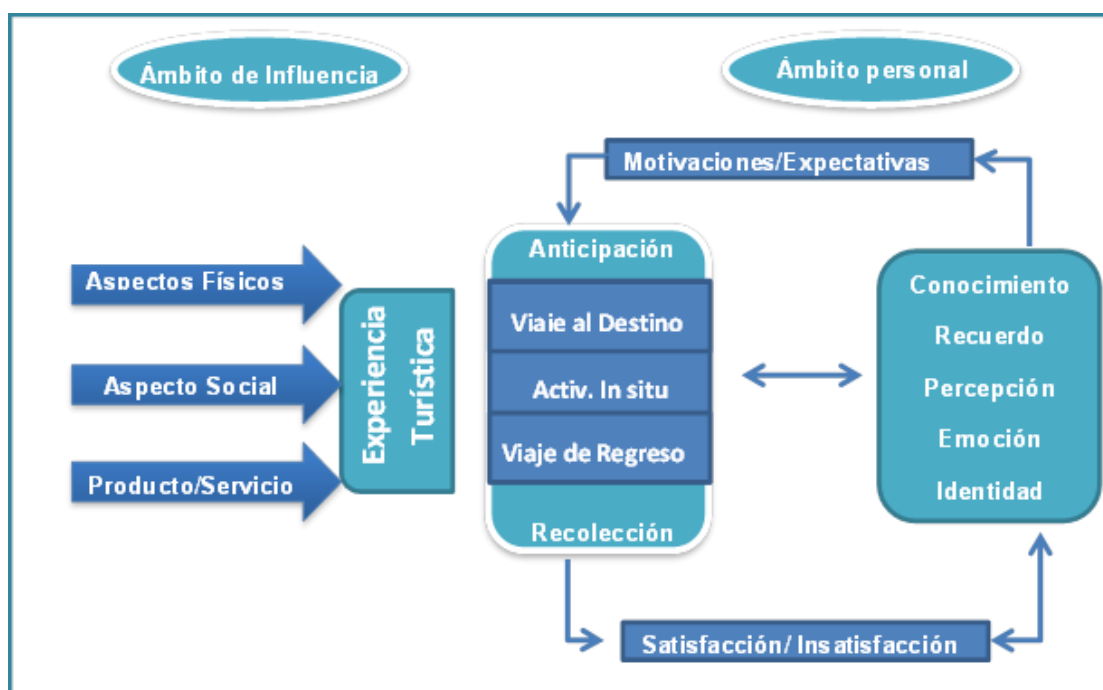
Ámbito de Influencia

Ámbito personal

Motivaciones/Expectativas

Aspectos Físicos

Aspecto Social

Producto/Servicio

Experiencia Turística

Anticipación

Viaje al Destino

Activ. In situ

Viaje de Regreso

Recolección

Conocimiento

Recuerdo

Percepción

Emoción

Identidad

Satisfacción/ Insatisfacción